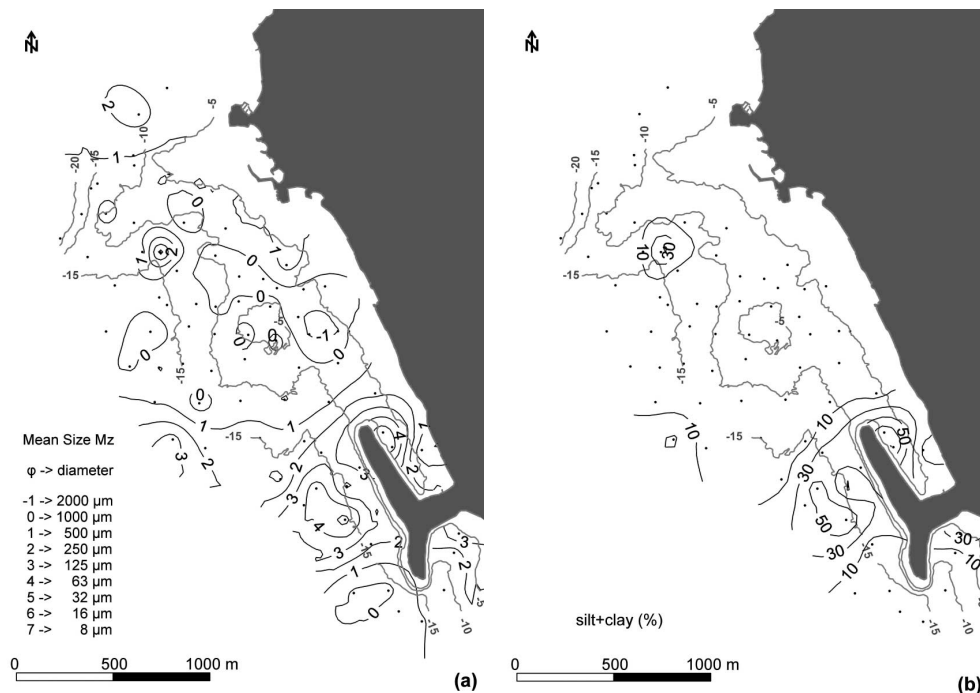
N

2
-5
-10
-20
-15
1
0
1
-15
2
1
0
0
-5
0
-1
0
0
-15
0
1
-15
1
Mean Size Mz
φ -> diameter
-1 -> 2000 µm
0 -> 1000 µm
1 -> 500 µm
2 -> 250 µm
3 -> 125 µm
4 -> 63 µm
5 -> 32 µm
6 -> 16 µm
7 -> 8 µm
3
2
2
3
4
4
3
1
2
3
3
4
-15
2
3
2
1
0
-15
-10
-5
0
500
1000 m
(a)

N

-5
-10
-15
-20
-15
10
30
-5
-15
10
-15
10
50
30
50
30
10
-15
30
10
-15
-10
silt+clay (%)
0
500
1000 m
(b)